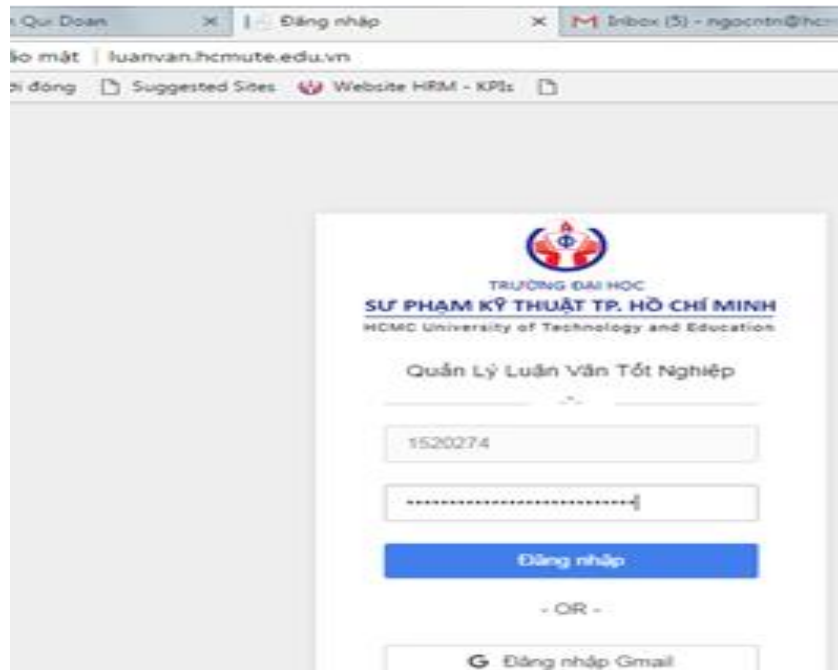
Qui Doan ×
Đăng nhập ×
Inbox (5) - ngocntn@hc
ảo mật | luanvan.hcmute.edu.vn
ời động Suggested Sites Website HRM - KPIs

TRƯỜNG ĐẠI HỌC
SƯ PHẠM KỸ THUẬT TP. HỒ CHÍ MINH
HCMC University of Technology and Education

Quản Lý Luận Văn Tốt Nghiệp

1520274

••••••••••••••••••••••••••••

Đăng nhập

- OR -

G Đăng nhập Gmail